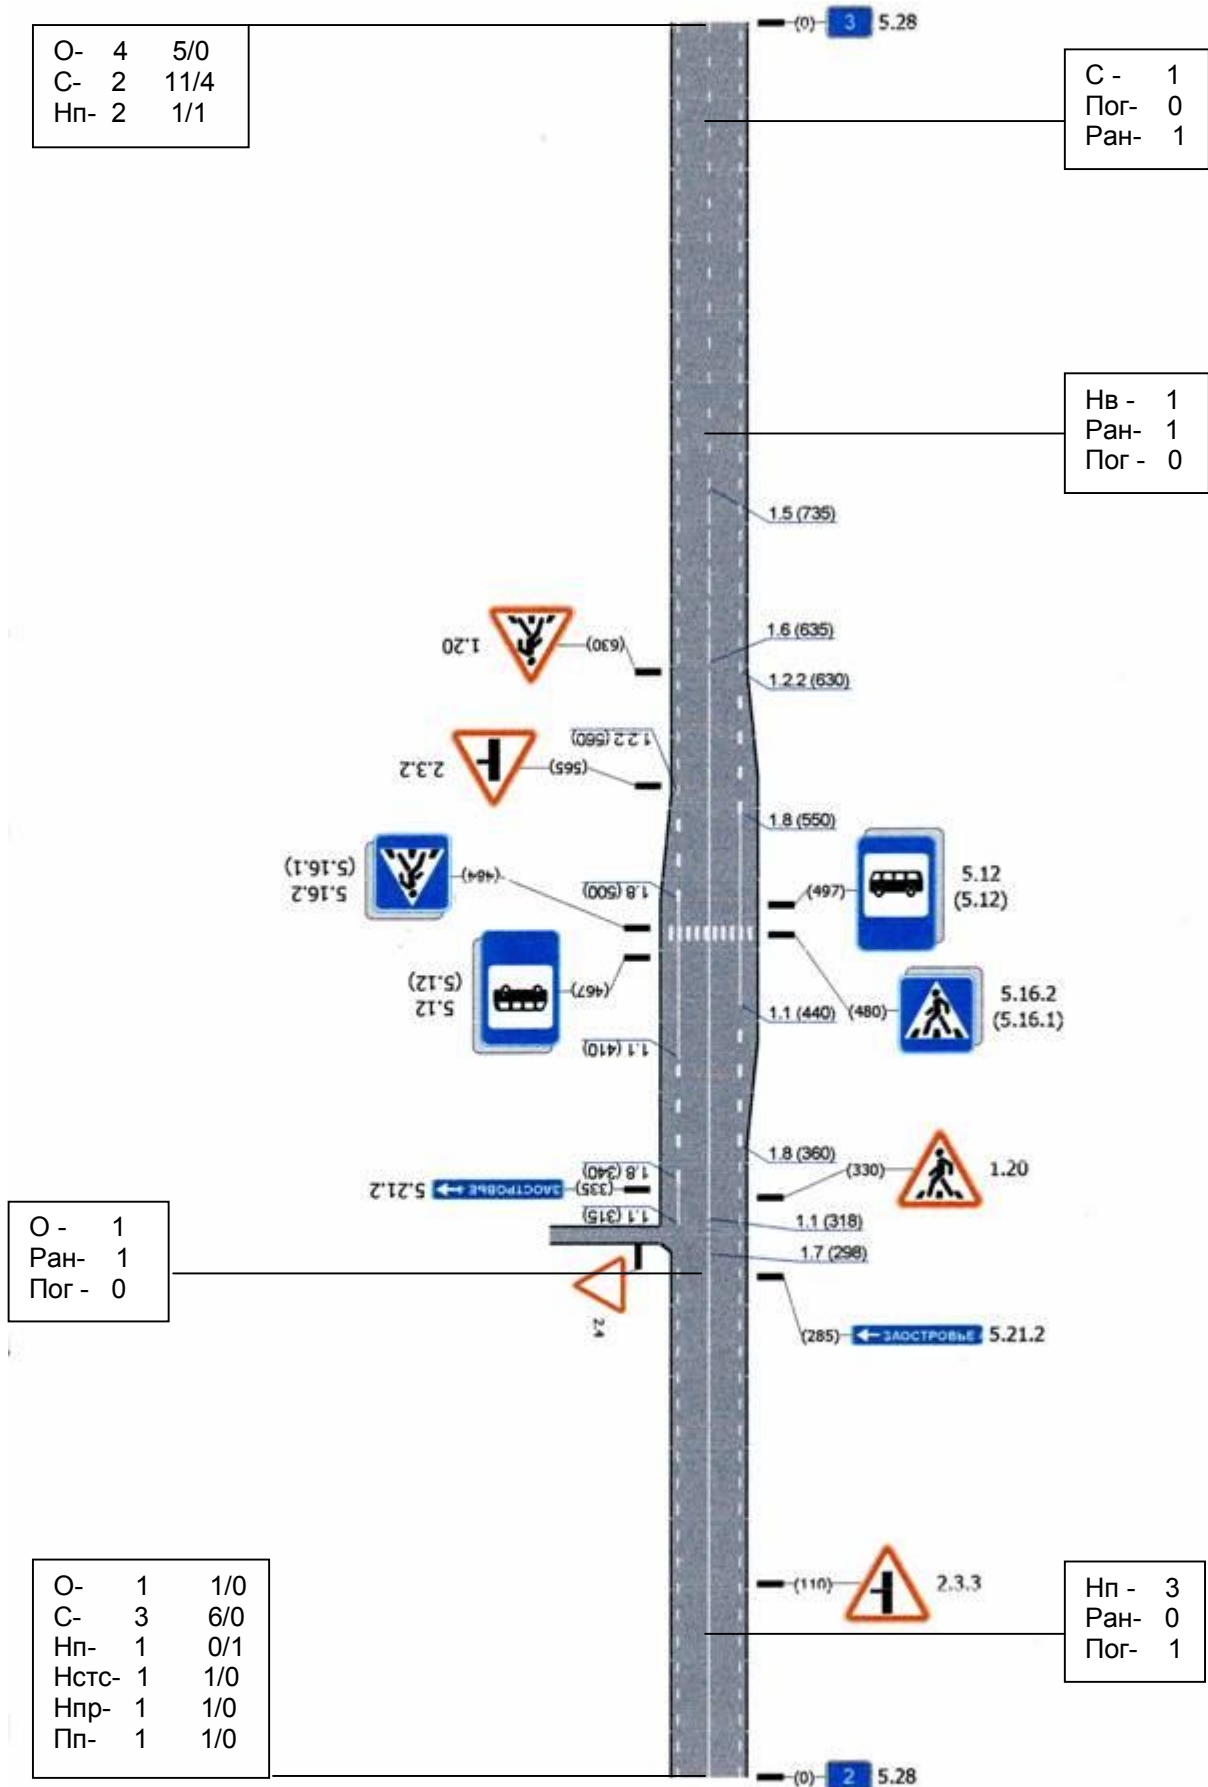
О- 4 5/0
С- 2 11/4
Нп- 2 1/1

(0) 3 5.28

С - 1
Пог- 0
Ран- 1

Нв - 1
Ран- 1
Пог - 0

1.5 (735)

1.20 (630)

1.6 (635)

1.2.2 (630)

2.3.2 (565)

1.2.2 (560)

1.8 (550)

5.16.2 (5.16.1) (484)

1.8 (500)

(497) 5.12 (5.12)

5.12 (5.12) (467)

(480) 5.16.2 (5.16.1)

1.1 (440)

1.1 (410)

1.8 (360)

(330) 1.20

1.8 (340)

5.21.2 ЗАОСТРОВЬЕ (335)

1.1 (315)

1.1 (318)

1.7 (298)

О - 1
Ран- 1
Пог - 0

2.4

(285) ЗАОСТРОВЬЕ 5.21.2

(110) 2.3.3

О- 1 1/0
С- 3 6/0
Нп- 1 0/1
Нстс- 1 1/0
Нпр- 1 1/0
Пп- 1 1/0

Нп - 3
Ран- 0
Пог- 1

(0) 2 5.28